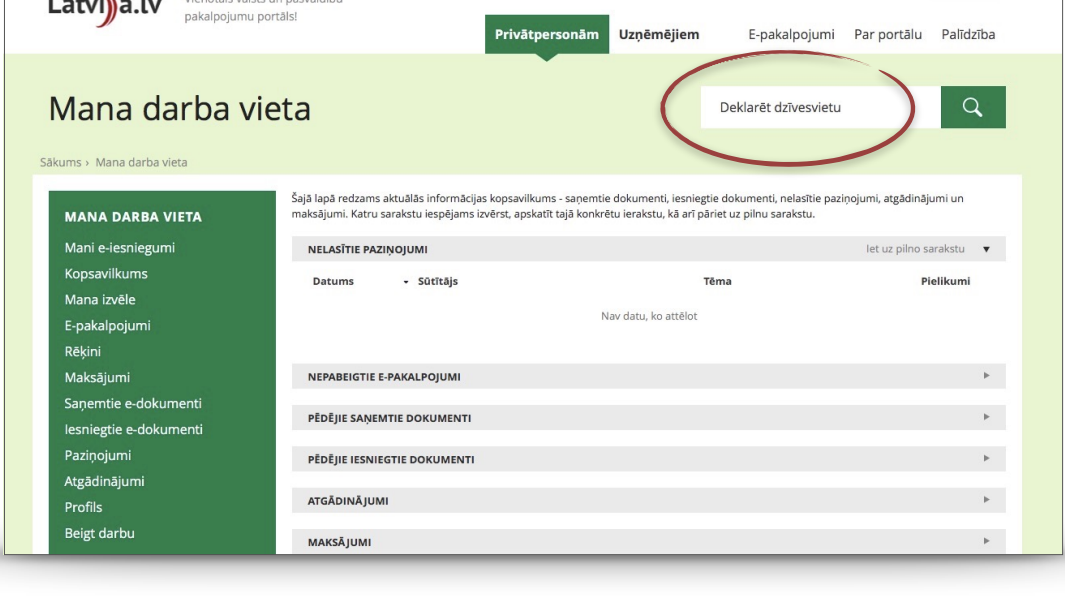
Latvija.lv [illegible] pakalpojumu portāls!

Privātpersonām Uzņēmējiem E-pakalpojumi Par portālu Palīdzība

Mana darba vieta

Deklarēt dzīvesvietu

Sākums › Mana darba vieta

MANA DARBA VIETA
Mani e-iesniegumi
Kopsavilkums
Mana izvēle
E-pakalpojumi
Rēķini
Maksājumi
Saņemtie e-dokumenti
Iesniegtie e-dokumenti
Paziņojumi
Atgādinājumi
Profils
Beigt darbu

Šajā lapā redzams aktuālās informācijas kopsavilkums - saņemtie dokumenti, iesniegtie dokumenti, nelasītie paziņojumi, atgādinājumi un maksājumi. Katru sarakstu iespējams izvērst, apskatīt tajā konkrētu ierakstu, kā arī pāriet uz pilnu sarakstu.

NELASĪTIE PAZIŅOJUMI Iet uz pilno sarakstu

| Datums | Sūtītājs | Tēma | Pielikumi |
|---|---|---|---|

Nav datu, ko attēlot

NEPABEIGTIE E-PAKALPOJUMI

PĒDĒJIE SAŅEMTIE DOKUMENTI

PĒDĒJIE IESNIEGTIE DOKUMENTI

ATGĀDINĀJUMI

MAKSĀJUMI